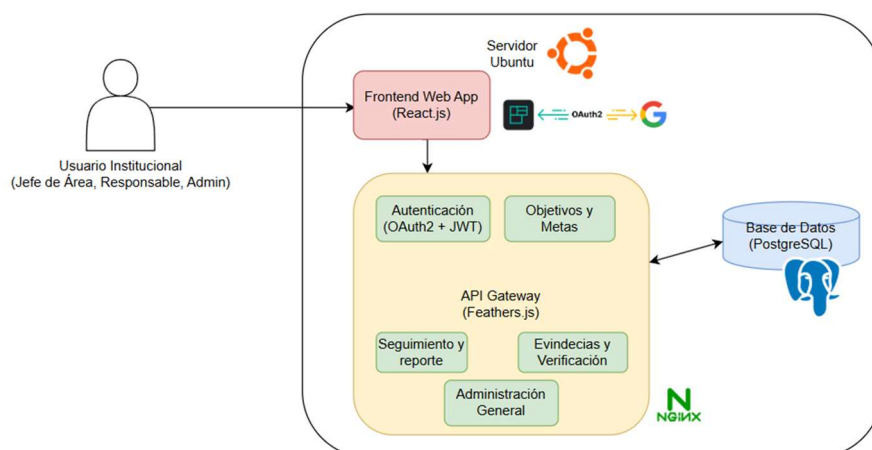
Servidor Ubuntu

Frontend Web App (React.js)

OAuth2

Usuario Institucional (Jefe de Área, Responsable, Admin)

Autenticación (OAuth2 + JWT)

Objetivos y Metas

Base de Datos (PostgreSQL)

API Gateway (Feathers.js)

Seguimiento y reporte

Evindecias y Verificación

Administración General

NGINX